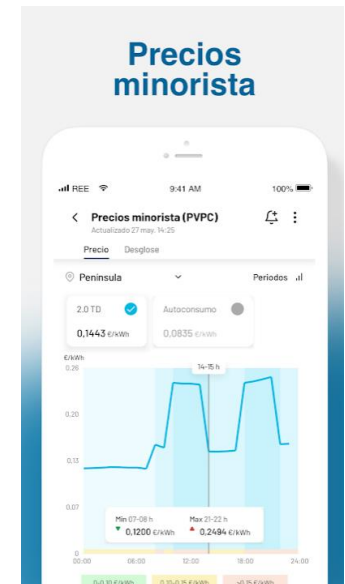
Precios minorista

REE 9:41 AM 100%

Precios minorista (PVPC)
Actualizado 27 may. 14:25

Precio Desglose

Península Periodos

2.0 TD
0,1443 €/kWh

Autoconsumo
0,0835 €/kWh

€/kWh
0.26
0.20
0.13
0.07
0

14-15 h

Min 07-08 h
0,1200 €/kWh

Max 21-22 h
0,2494 €/kWh

00:00 06:00 12:00 18:00 24:00

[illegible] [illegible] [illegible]